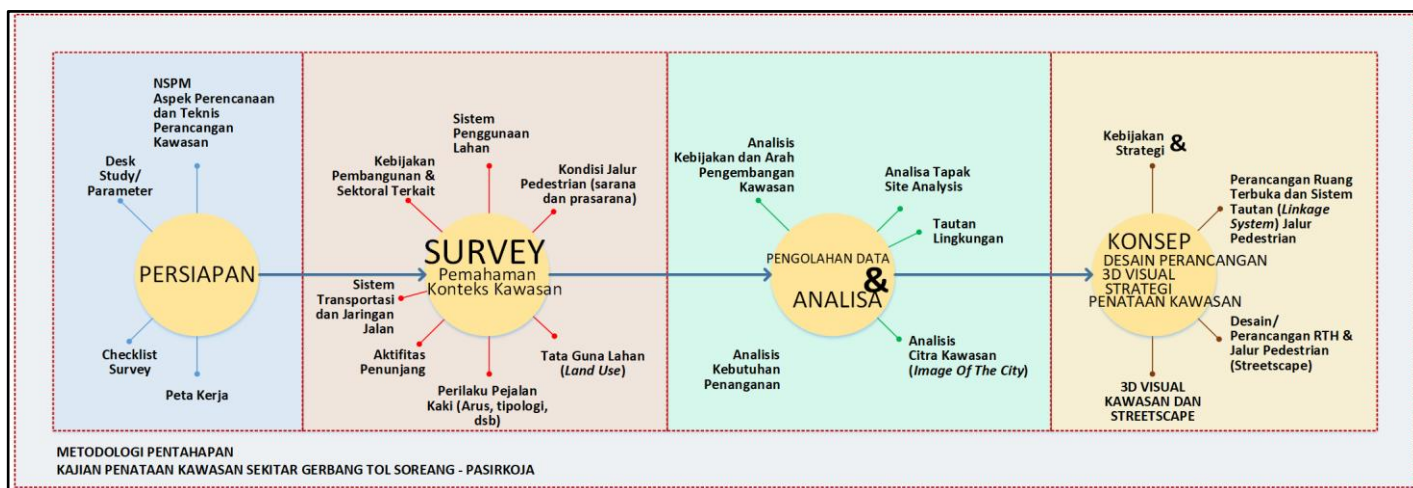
NSPM
Aspek Perencanaan dan Teknis Perancangan Kawasan

Desk Study/ Parameter

PERSIAPAN

Checklist Survey

Peta Kerja

Sistem Penggunaan Lahan

Kebijakan Pembangunan & Sektoral Terkait

Kondisi Jalur Pedestrian (sarana dan prasarana)

SURVEY
Pemahaman Konteks Kawasan

Sistem Transportasi dan Jaringan Jalan

Aktifitas Penunjang

Tata Guna Lahan (Land Use)

Perilaku Pejalan Kaki (Arus, tipologi, dsb)

Analisis Kebijakan dan Arah Pengembangan Kawasan

Analisa Tapak Site Analysis

Tautan Lingkungan

PENGOLAHAN DATA & ANALISA

Analisis Citra Kawasan (Image Of The City)

Analisis Kebutuhan Penanganan

Kebijakan & Strategi

Perancangan Ruang Terbuka dan Sistem Tautan (Linkage System) Jalur Pedestrian

KONSEP
DESAIN PERANCANGAN 3D VISUAL STRATEGI PENATAAN KAWASAN

Desain/ Perancangan RTH & Jalur Pedestrian (Streetscape)

3D VISUAL KAWASAN DAN STREETSCAPE

METODOLOGI PENTAHAPAN
KAJIAN PENATAAN KAWASAN SEKITAR GERBANG TOL SOREANG - PASIRKOJA